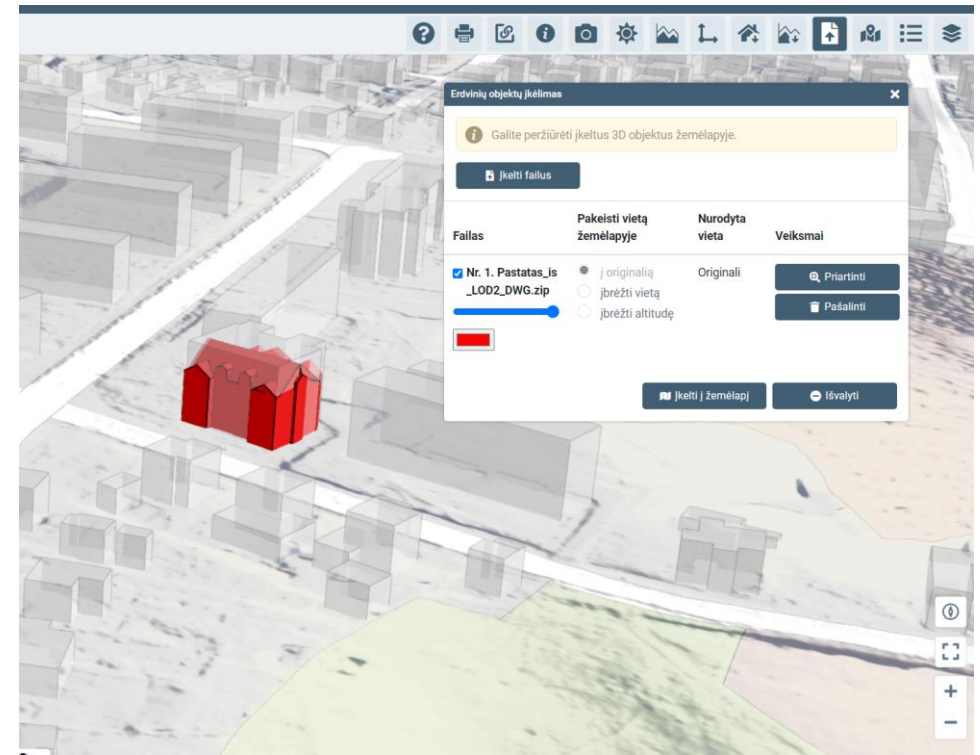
Erdvinių objektų įkėlimas

Galite peržiūrėti įkeltus 3D objektus žemėlapyje.

Įkelti failus

| Failas | Pakeisti vietą žemėlapyje | Nurodyta vieta | Veiksmai |
|---|---|---|---|
| Nr. 1. Pastatas_is_LOD2_DWG.zip | į originalią<br>įbrėžti vietą<br>įbrėžti altitudę | Originali | Priartinti<br>Pašalinti |

Įkelti į žemėlapį

Išvalyti

+

−